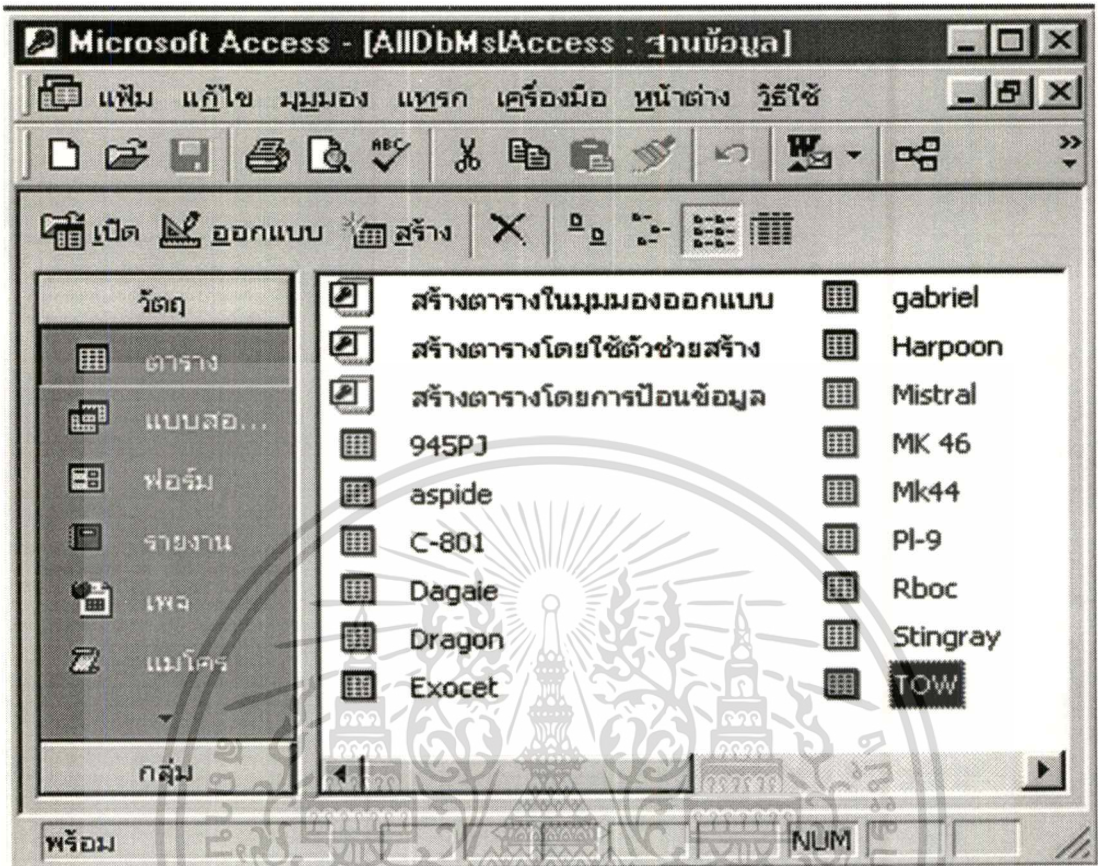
Microsoft Access - [AllDbMslAccess : ฐานข้อมูล]

แฟ้ม แก้ไข มุมมอง แทรก เครื่องมือ หน้าต่าง วิธีใช้

เปิด ออกแบบ สร้าง

วัตถุ

ตาราง
แบบสอ...
ฟอร์ม
รายงาน
เพจ
แมโคร

กลุ่ม

สร้างตารางในมุมมองออกแบบ
สร้างตารางโดยใช้ตัวช่วยสร้าง
สร้างตารางโดยการป้อนข้อมูล
945PJ
aspide
C-801
Dagaie
Dragon
Exocet

gabriel
Harpoon
Mistral
MK 46
Mk44
Pl-9
Rboc
Stingray
TOW

พร้อม
NUM